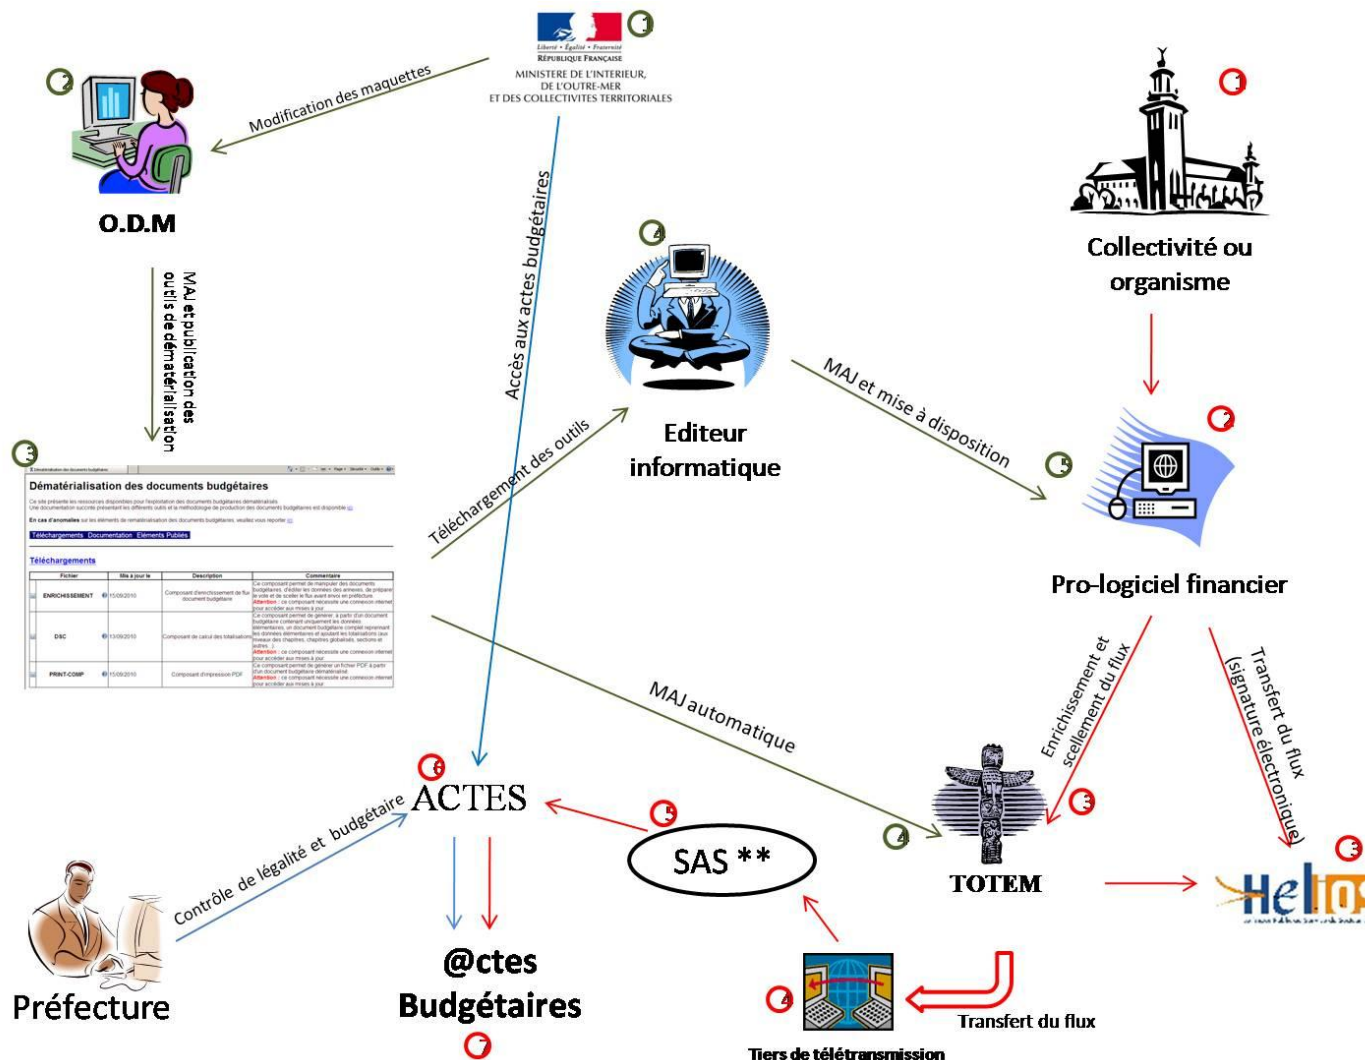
1
Liberté • Égalité • Fraternité
RÉPUBLIQUE FRANÇAISE
MINISTERE DE L'INTERIEUR,
DE L'OUTRE-MER
ET DES COLLECTIVITES TERRITORIALES

2
Modification des maquettes

O.D.M

MAJ et publication des outils de dématérialisation

Accès aux actes budgétaires

4
Editeur informatique

1
Collectivité ou organisme

MAJ et mise à disposition

5

2
Pro-logiciel financier

3
Dématérialisation des documents budgétaires

Téléchargements Documentation Eléments Publiés

Téléchargements

| Fichier | Mis à jour le | Description | Commentaire |
|---|---|---|---|
| ENRICHISSEMENT | 15/09/2010 | Composant d'enrichissement de flux document budgétaire | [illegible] |
| DSC | 13/09/2010 | Composant de calcul des totalisations | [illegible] |
| PRINT-COMP | 15/09/2010 | Composant d'impression PDF | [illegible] |

Téléchargement des outils

MAJ automatique

Enrichissement et scellement du flux

Transfert du flux (signature électronique)

6
ACTES

5
SAS **

4
TOTEM

3

3
Helios

Contrôle de légalité et budgétaire

Préfecture

@ctes Budgétaires
7

4
Transfert du flux
Tiers de télétransmission